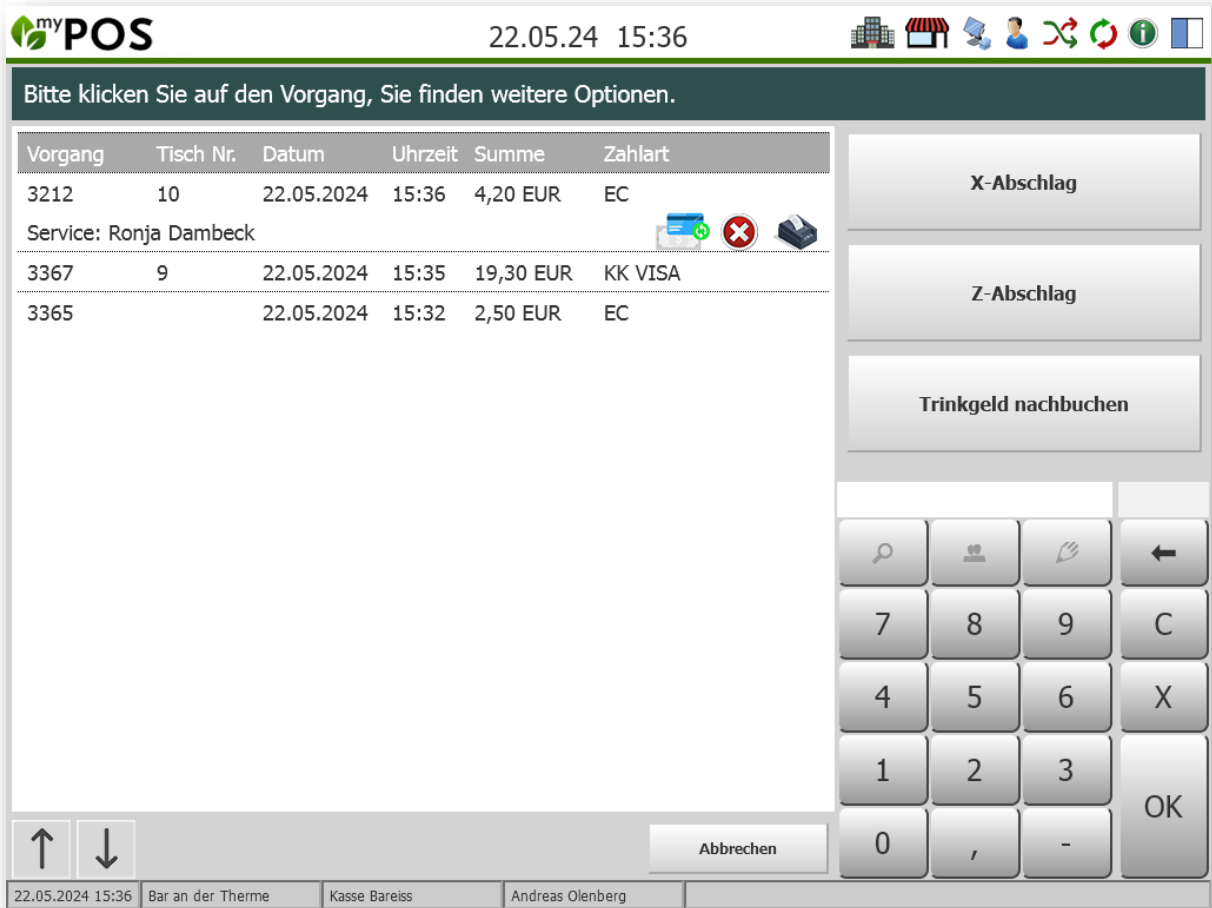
myPOS

22.05.24 15:36

Bitte klicken Sie auf den Vorgang, Sie finden weitere Optionen.

| Vorgang | Tisch Nr. | Datum | Uhrzeit | Summe | Zahlart |
|---|---|---|---|---|---|
| 3212 | 10 | 22.05.2024 | 15:36 | 4,20 EUR | EC |
| Service: Ronja Dambeck | | | | | |
| 3367 | 9 | 22.05.2024 | 15:35 | 19,30 EUR | KK VISA |
| 3365 | | 22.05.2024 | 15:32 | 2,50 EUR | EC |

X-Abschlag

Z-Abschlag

Trinkgeld nachbuchen

←

7 8 9 C

4 5 6 X

1 2 3 OK

0 , -

↑ ↓

Abbrechen

22.05.2024 15:36 | Bar an der Therme | Kasse Bareiss | Andreas Olenberg